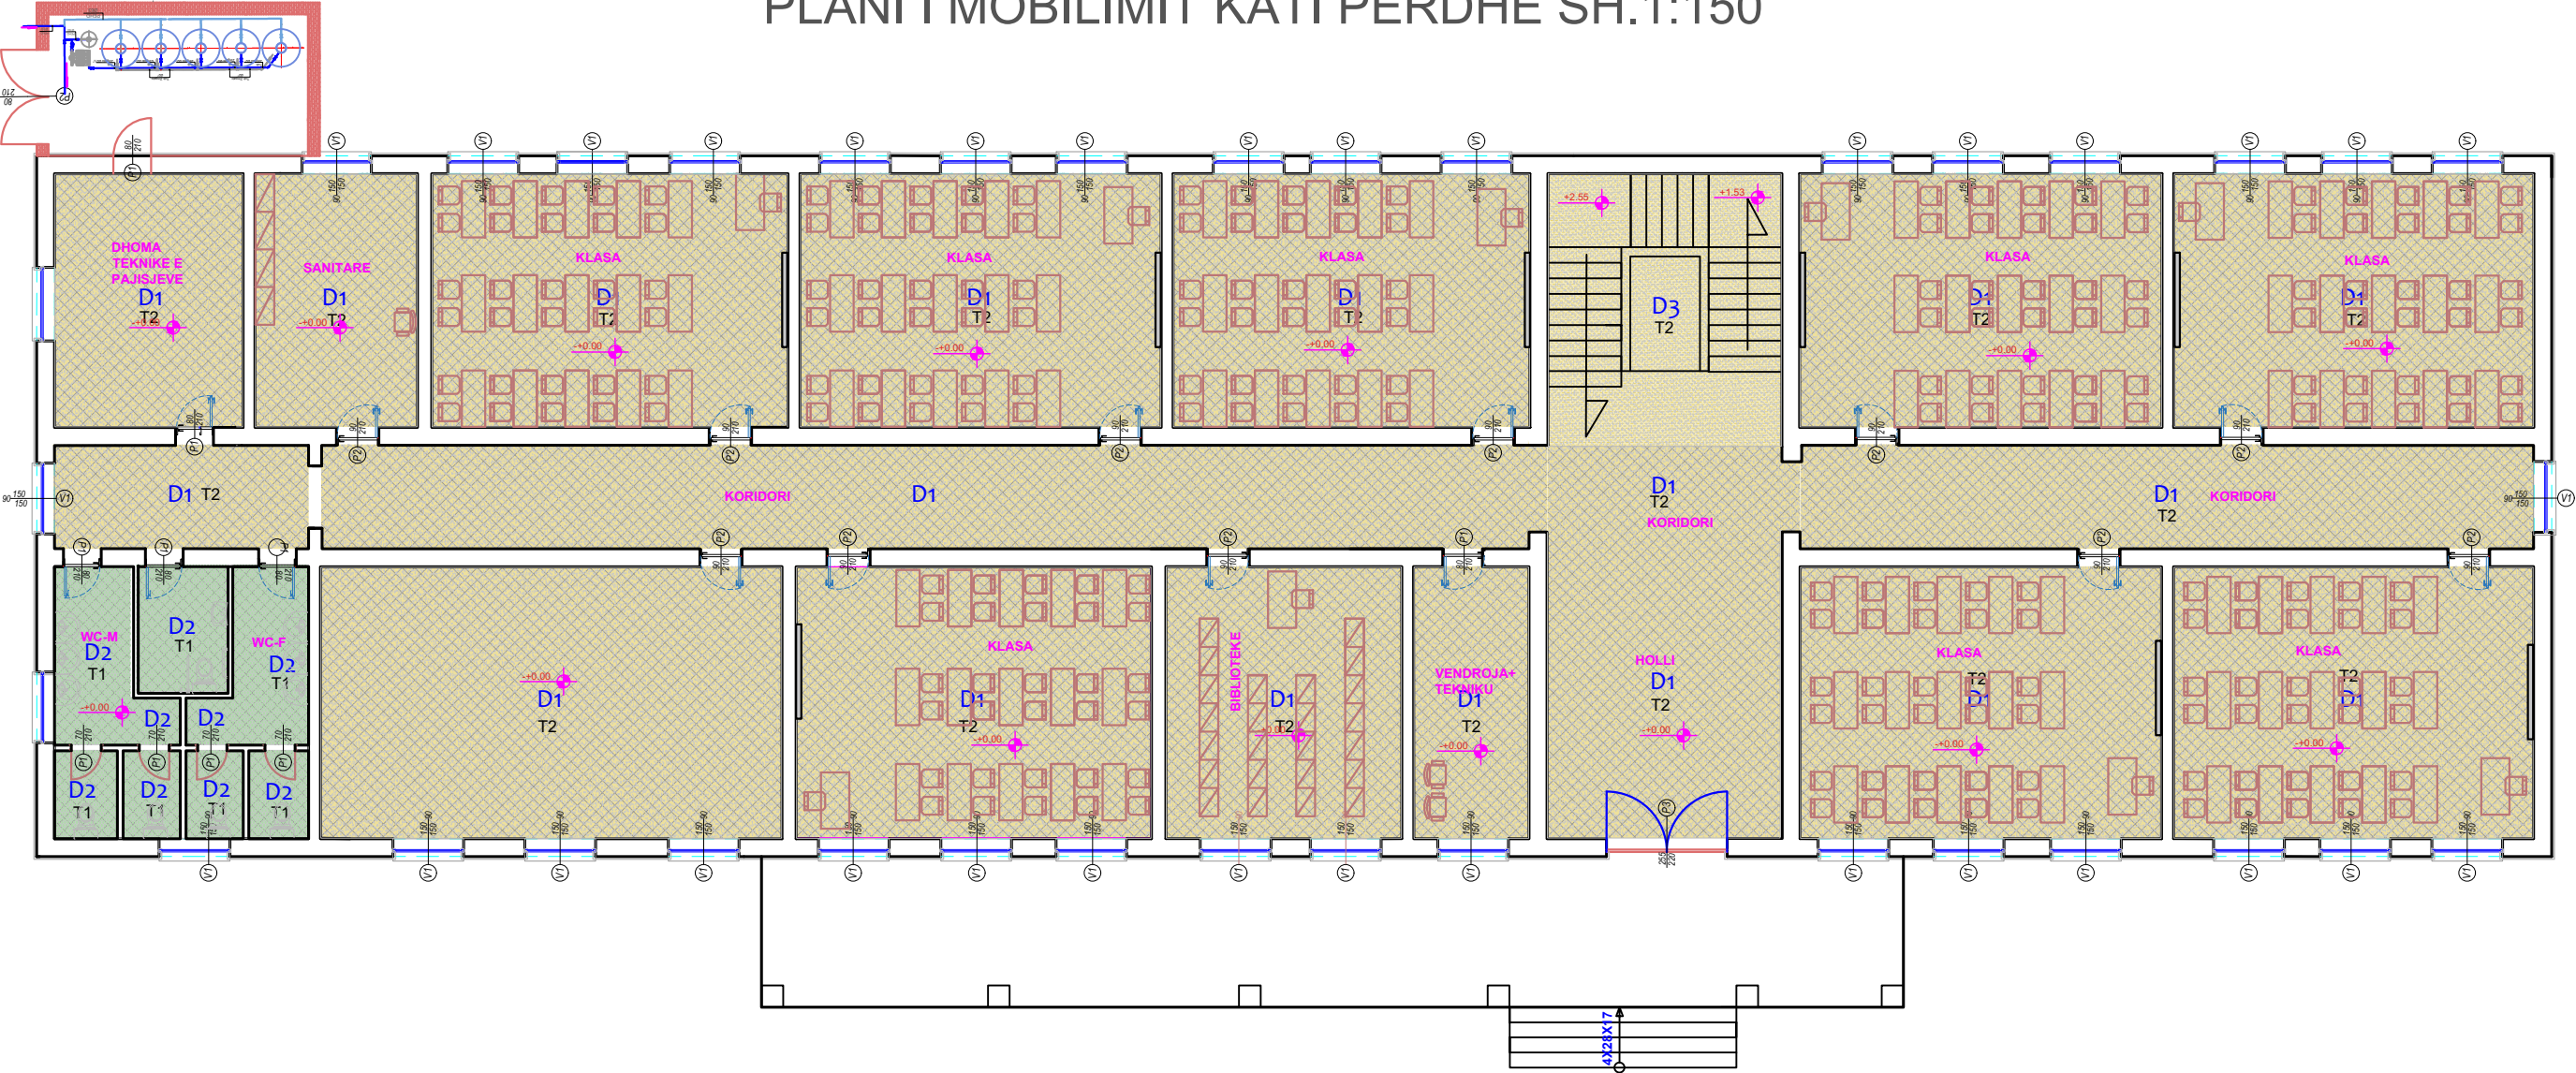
PLANI I MOBILIMIT KATI PERDHE SH.1:150

DHOMA TEKNIKE E PAJISJEVE
D1
T2
+0.00

SANITARE
D1
T2
+0.00

KLASA
D1
T2
+0.00

KLASA
D1
T2
+0.00

KLASA
D1
T2
+0.00

+2.55
+1.53
D3
T2

KLASA
D1
T2
+0.00

KLASA
D1
T2
+0.00

D1 T2
KORIDORI
D1
D1
T2
KORIDORI
D1
T2
KORIDORI

WC-M
D2
T1
D2
T1
WC-F
D2
T1
+0.00
D2
D2
D2
T1
D2
T1
D2
T1
D2
T1

+0.00
D1
T2

KLASA
D1
T2
+0.00

BIBLIOTEKE
D1
T2
+0.00

VENDROJA+ TEKNIKU
D1
T2
+0.00

HOLLI
D1
T2
+0.00

KLASA
T2
D1
+0.00

KLASA
T2
D1
+0.00

V1 P1 P2 P3

4X28X17